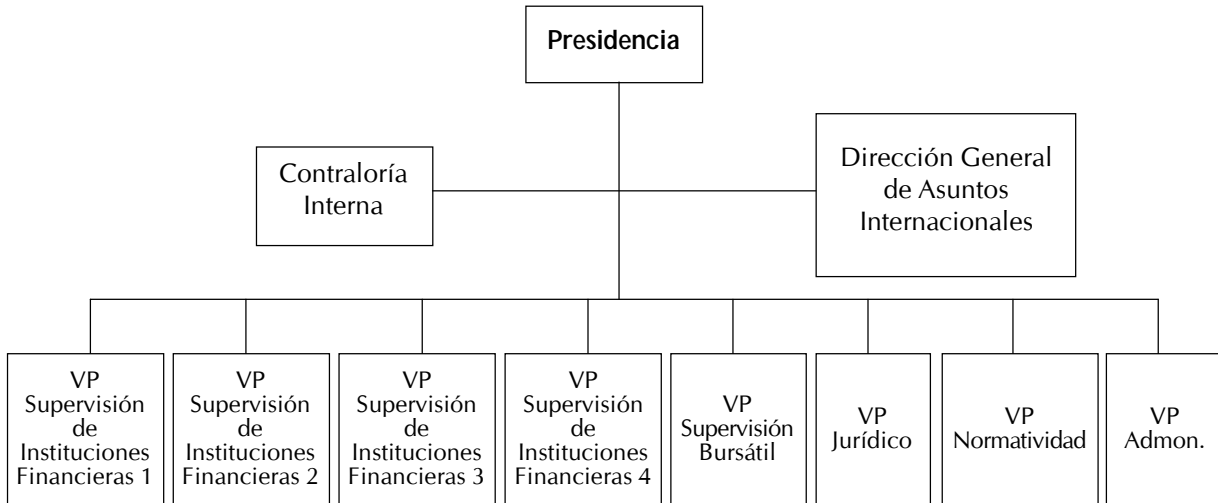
Presidencia

Contraloría Interna

Dirección General de Asuntos Internacionales

VP Supervisión de Instituciones Financieras 1

VP Supervisión de Instituciones Financieras 2

VP Supervisión de Instituciones Financieras 3

VP Supervisión de Instituciones Financieras 4

VP Supervisión Bursátil

VP Jurídico

VP Normatividad

VP Admon.